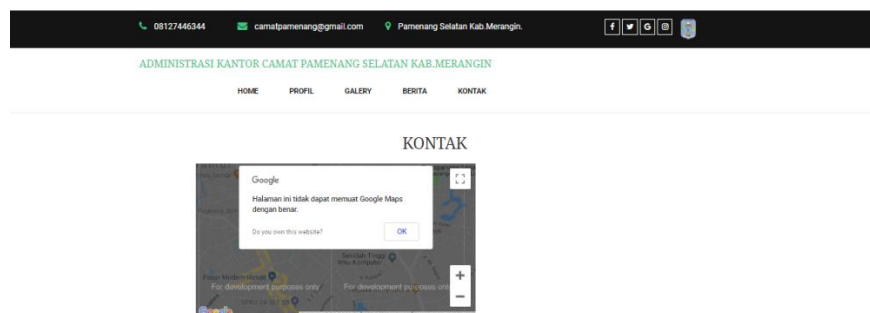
08127446344 camatpamenang@gmail.com Pamenang Selatan Kab.Merangin.

f G

ADMINISTRASI KANTOR CAMAT PAMENANG SELATAN KAB.MERANGIN

HOME PROFIL GALERY BERITA KONTAK

KONTAK

Google

Halaman ini tidak dapat memuat Google Maps dengan benar.

Do you own this website?

OK

For development purposes only

For development purposes only

+

−